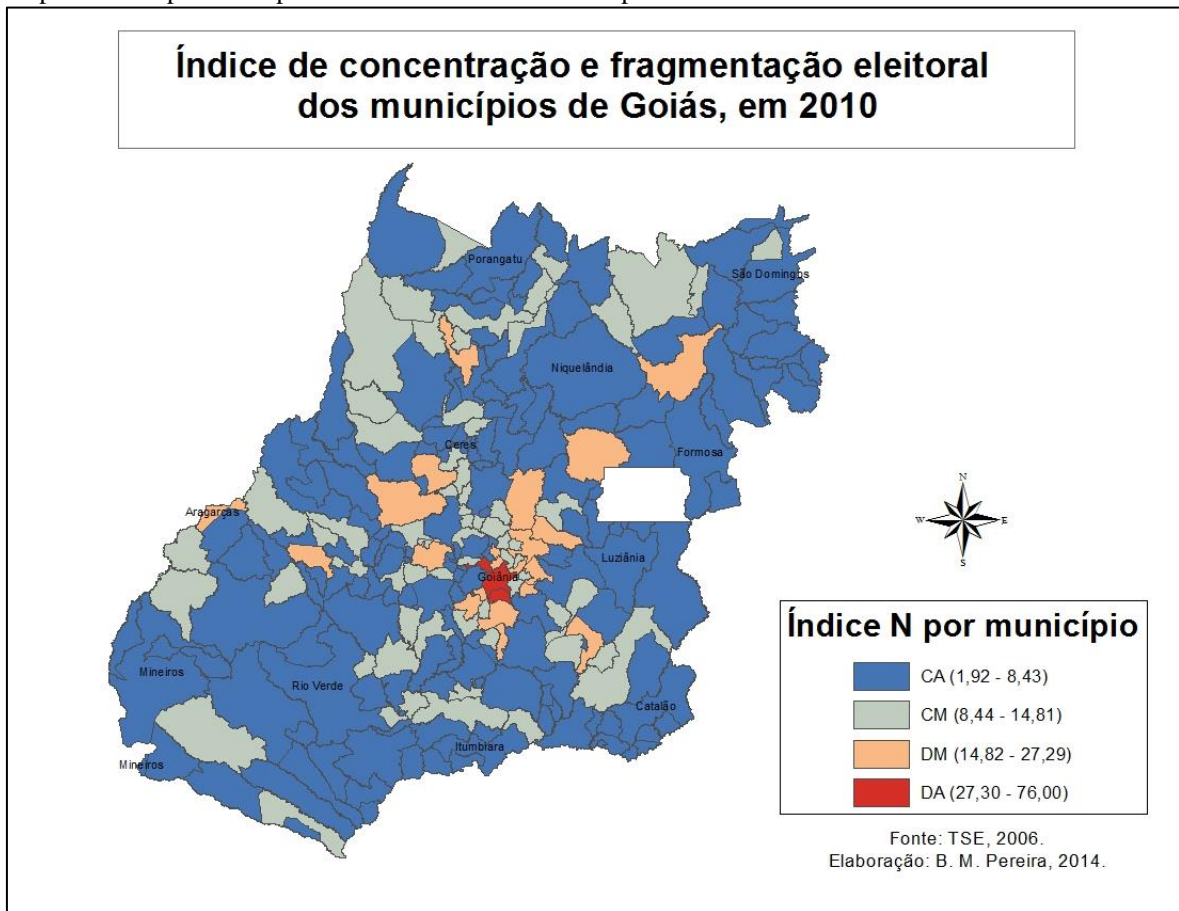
Índice de concentração e fragmentação eleitoral dos municípios de Goiás, em 2010

Porangatu
São Domingos
Niquelândia
Ceres
Formosa
Aragarças
Goiânia
Luziânia
Mineiros
Rio Verde
Catalão
Itumbiara
Mineiros

N
W
E
S

Índice N por município

CA (1,92 - 8,43)
CM (8,44 - 14,81)
DM (14,82 - 27,29)
DA (27,30 - 76,00)

Fonte: TSE, 2006.
Elaboração: B. M. Pereira, 2014.